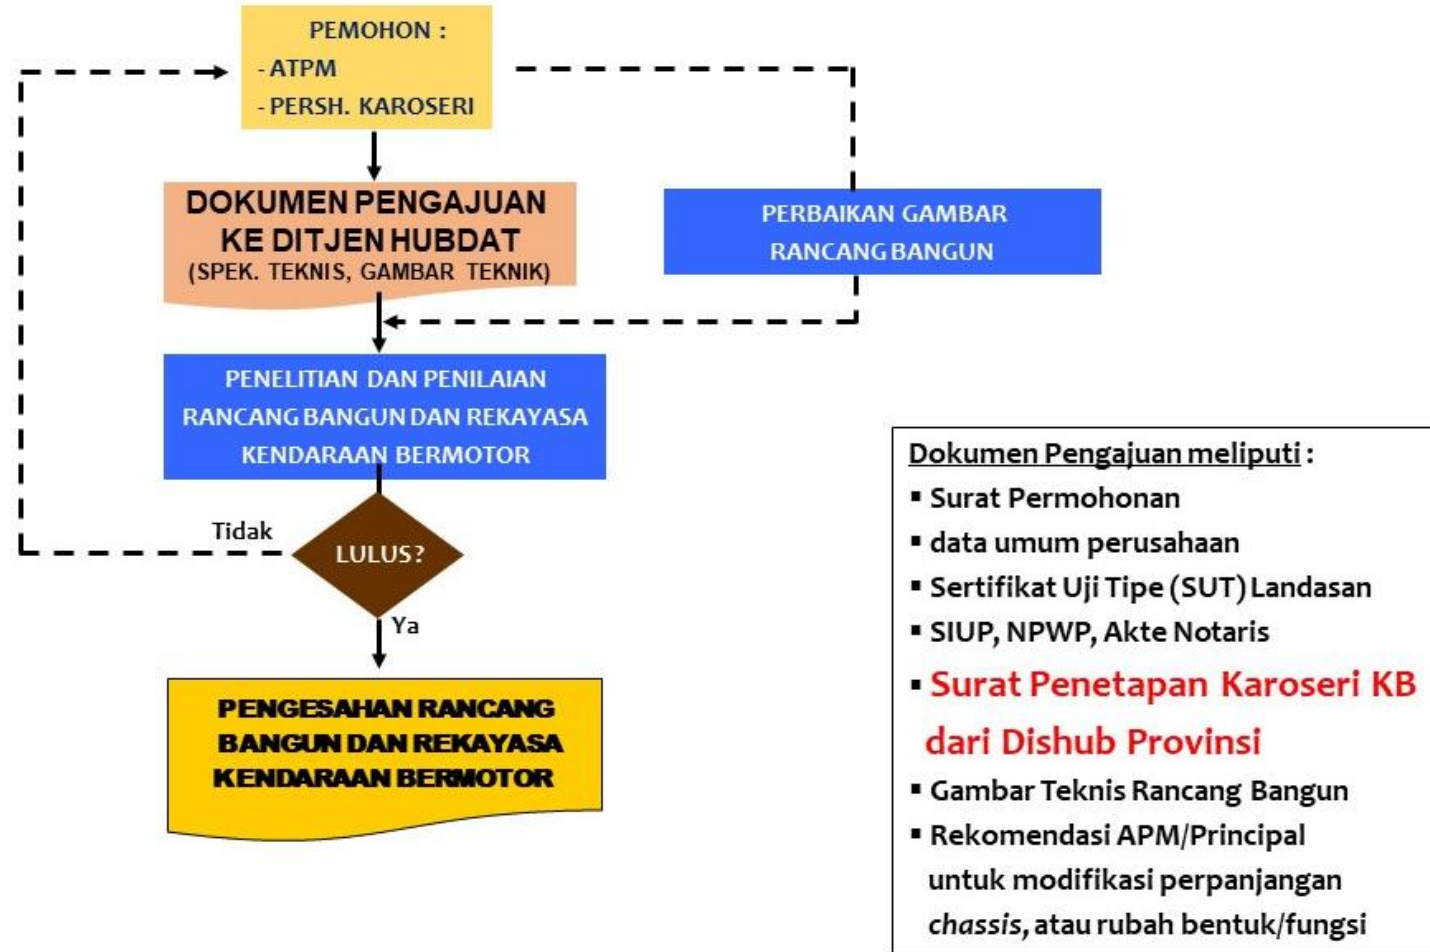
PEMOHON :
- ATPM
- PERSH. KAROSERI

DOKUMEN PENGAJUAN KE DITJEN HUBDAT
(SPEK. TEKNIS, GAMBAR TEKNIK)

PERBAIKAN GAMBAR RANCANG BANGUN

PENELITIAN DAN PENILAIAN RANCANG BANGUN DAN REKAYASA KENDARAAN BERMOTOR

Tidak

LULUS?

Ya

PENGESAHAN RANCANG BANGUN DAN REKAYASA KENDARAAN BERMOTOR

Dokumen Pengajuan meliputi :
▪ Surat Permohonan
▪ data umum perusahaan
▪ Sertifikat Uji Tipe (SUT) Landasan
▪ SIUP, NPWP, Akte Notaris
▪ Surat Penetapan Karoseri KB dari Dishub Provinsi
▪ Gambar Teknis Rancang Bangun
▪ Rekomendasi APM/Principal untuk modifikasi perpanjangan chassis, atau rubah bentuk/fungsi